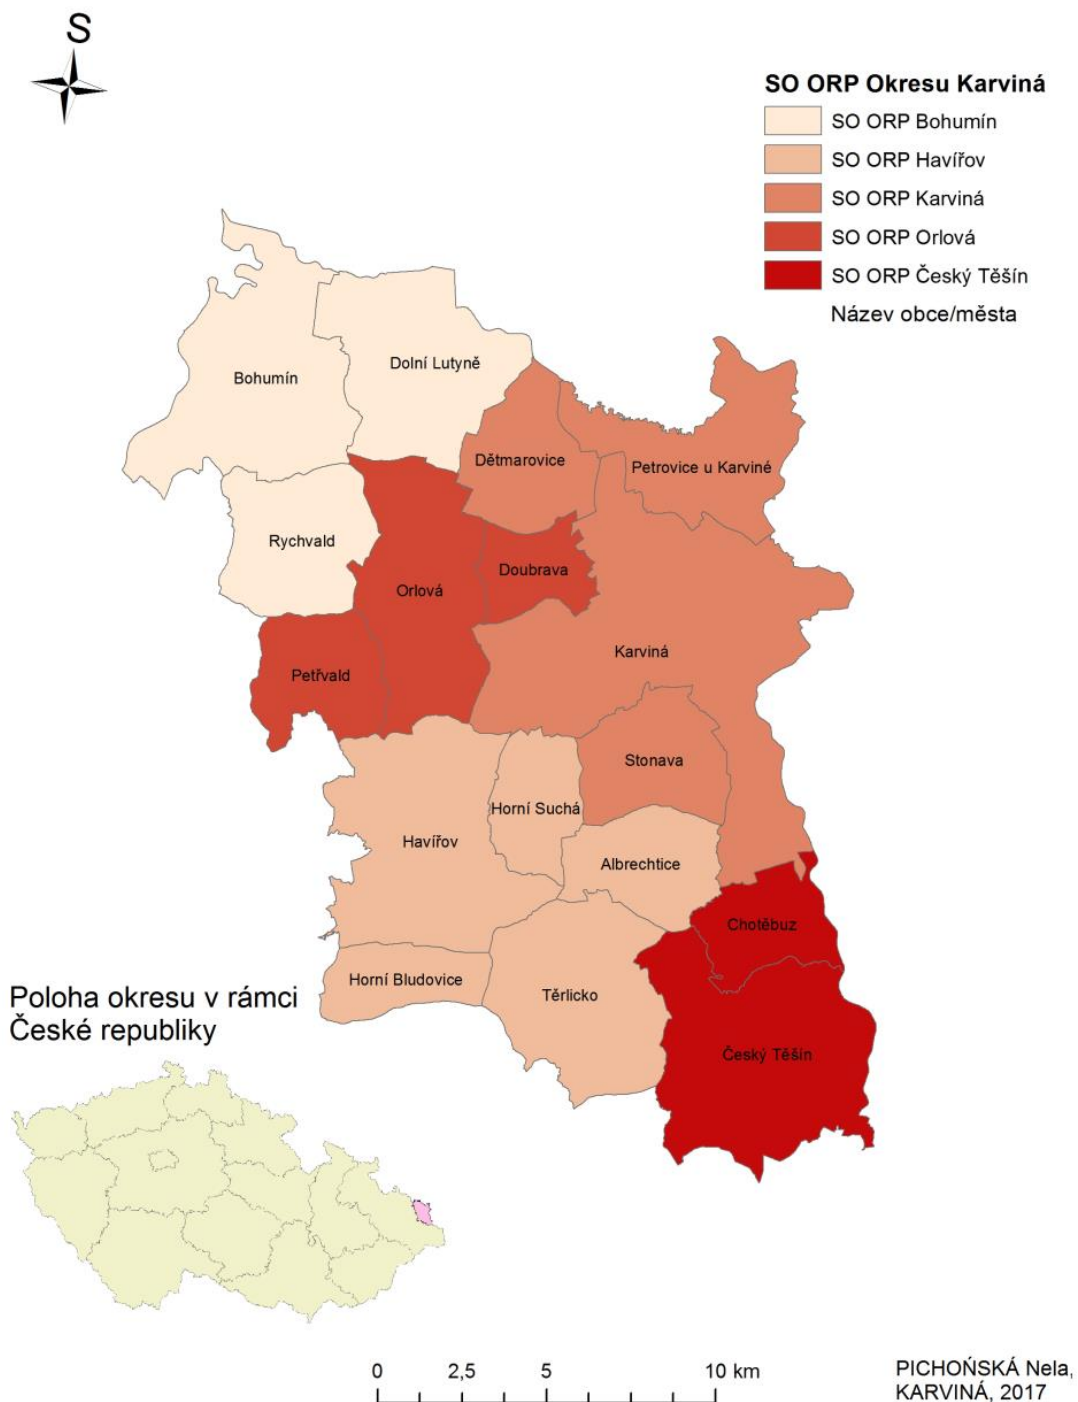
S

SO ORP Okresu Karviná
SO ORP Bohumín
SO ORP Havířov
SO ORP Karviná
SO ORP Orlová
SO ORP Český Těšín
Název obce/města

Bohumín
Dolní Lutyně
Dětmarovice
Petrovice u Karviné
Rychvald
Orlová
Doubrava
Karviná
Petřvald
Stonava
Horní Suchá
Havířov
Albrechtice
Chotěbuz
Horní Bludovice
Těrlicko
Český Těšín

Poloha okresu v rámci České republiky

0 2,5 5 10 km

PICHOŃSKÁ Nela, KARVINÁ, 2017